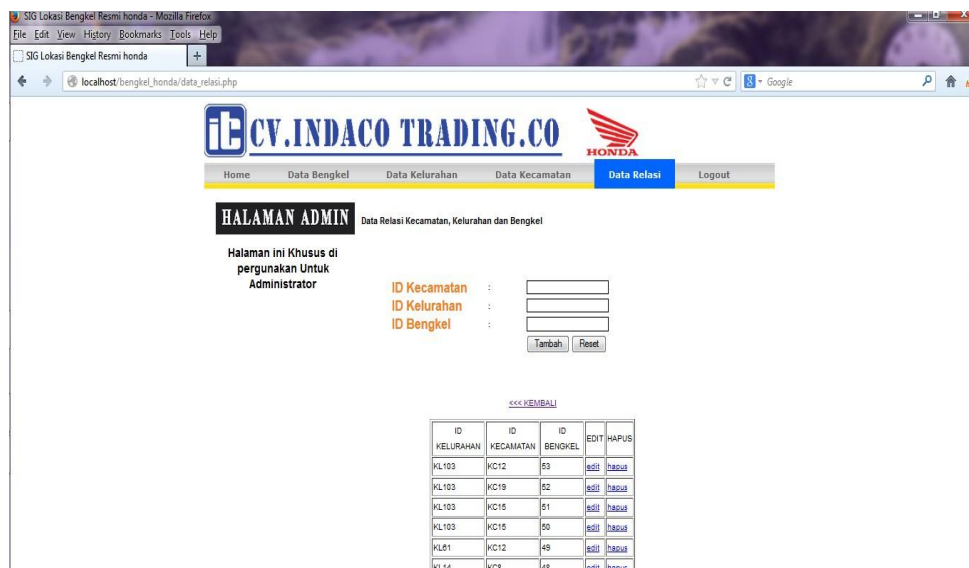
SIG Lokasi Bengkel Resmi honda - Mozilla Firefox
File Edit View History Bookmarks Tools Help
SIG Lokasi Bengkel Resmi honda
localhost/bengkel_honda/data_relasi.php
Google

CV.INDACO TRADING.CO
HONDA

Home | Data Bengkel | Data Kelurahan | Data Kecamatan | Data Relasi | Logout

HALAMAN ADMIN
Data Relasi Kecamatan, Kelurahan dan Bengkel

Halaman ini Khusus di pergunakan Untuk Administrator

ID Kecamatan :
ID Kelurahan :
ID Bengkel :
Tambah Reset

<<< KEMBALI

| ID KELURAHAN | ID KECAMATAN | ID BENGKEL | EDIT | HAPUS |
|---|---|---|---|---|
| KL103 | KC12 | 53 | edit | hapus |
| KL103 | KC19 | 52 | edit | hapus |
| KL103 | KC15 | 51 | edit | hapus |
| KL103 | KC15 | 50 | edit | hapus |
| KL61 | KC12 | 49 | edit | hapus |
| KL14 | KC8 | 48 | edit | hapus |